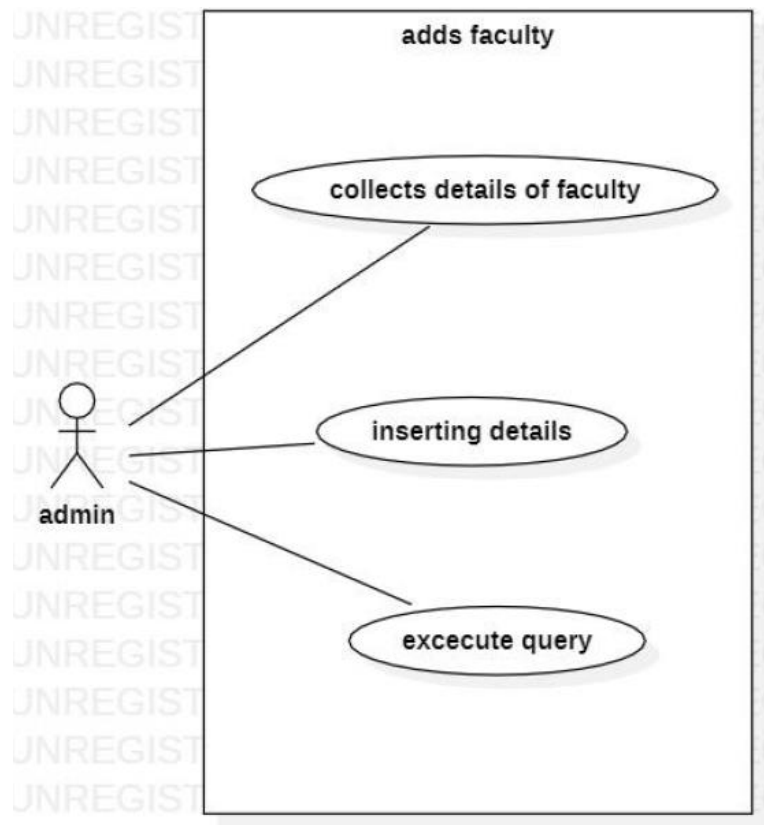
JNREGIST
JNREGIST
JNREGIST
JNREGIST
JNREGIST
JNREGIST
JNREGIST
JNREGIST
JNREGIST
JNREGIST
JNREGIST
JNREGIST
JNREGIST
JNREGIST
JNREGIST
JNREGIST
JNREGIST

adds faculty

collects details of faculty

inserting details

excecute query

admin